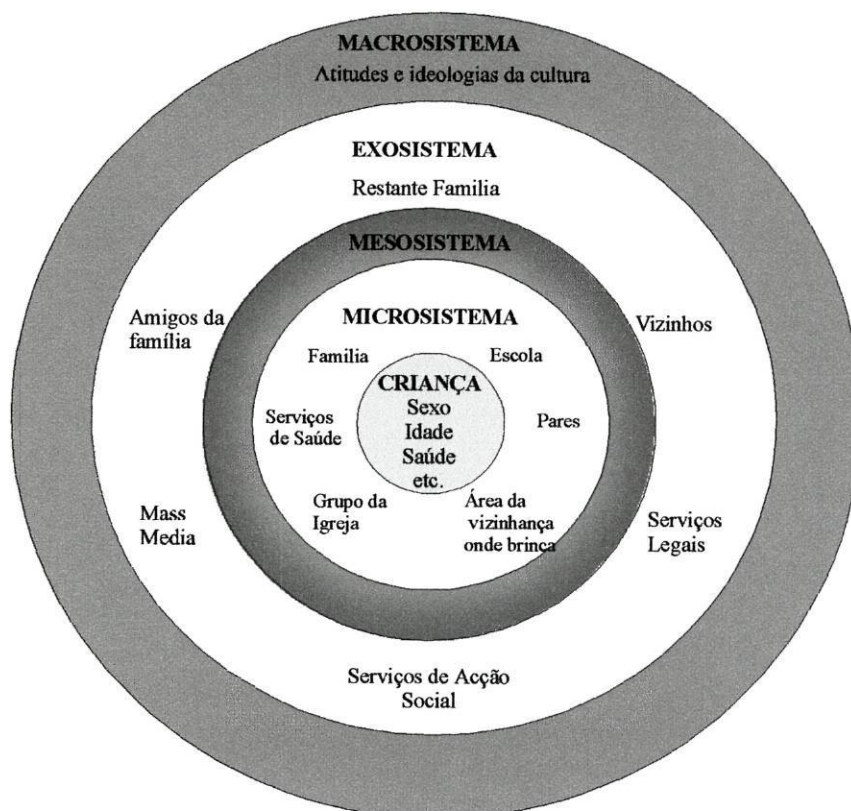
MACROSISTEMA
Atitudes e ideologias da cultura

EXOSISTEMA
Restante Familia

MESOSISTEMA

Amigos da família

MICROSISTEMA

Vizinhos

Familia

Escola

CRIANÇA
Sexo
Idade
Saúde
etc.

Serviços de Saúde

Pares

Grupo da Igreja

Área da vizinhança onde brinca

Mass Media

Serviços Legais

Serviços de Acção Social